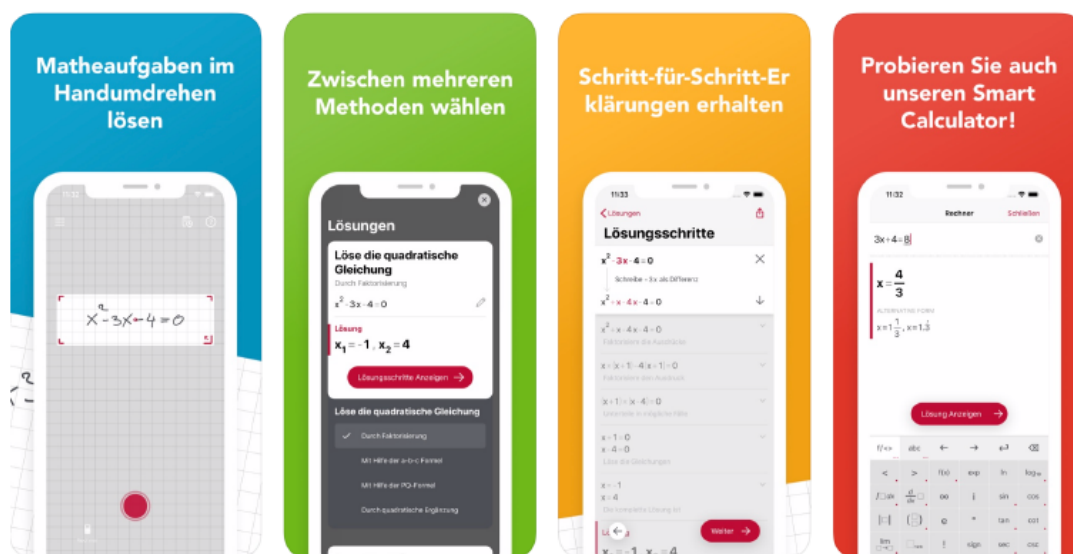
Matheaufgaben im Handumdrehen lösen

11:32

$x^2-3x-4=0$

Zwischen mehreren Methoden wählen

Lösungen

Löse die quadratische Gleichung

Durch Faktorisierung

$x^2-3x-4=0$

Lösung

$x_1=-1$ , $x_2=4$

Lösungsschritte Anzeigen

Löse die quadratische Gleichung

Durch Faktorisierung

Mit Hilfe der a-b-c Formel

Mit Hilfe der PQ-Formel

Durch quadratische Ergänzung

Schritt-für-Schritt-Erklärungen erhalten

11:33

Lösungen

Lösungsschritte

$x^2-3x-4=0$

Schreibe $-3x$ als Differenz

$x^2+x-4x-4=0$

$x^2+x-4x-4=0$

Faktorisiere den Ausdruck

$x(x+1)-4(x+1)=0$

Faktorisiere den Ausdruck

$(x+1)(x-4)=0$

$x+1=0$

$x-4=0$

Löse die Gleichungen

$x=-1$

$x=4$

Weiter

Probieren Sie auch unseren Smart Calculator!

11:32

Rechner

Schließen

$3x+4=8$

$x=\frac{4}{3}$

ALTERNATIVE FORM

$x=1\frac{1}{3}$, $x=1.\dot{3}$

Lösung Anzeigen

f(x) abc ← →

< > f(x) exp ln log

sin cos

tan cot

sec csc